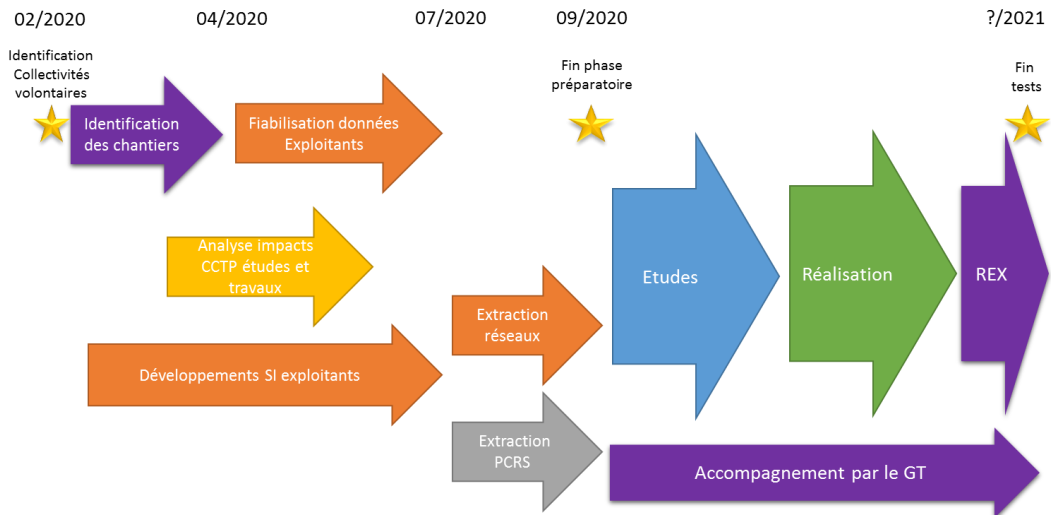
02/2020

04/2020

07/2020

09/2020

?/2021

Identification Collectivités volontaires

Fin phase préparatoire

Fin tests

Identification des chantiers

Fiabilisation données Exploitants

Analyse impacts CCTP études et travaux

Développements SI exploitants

Extraction réseaux

Extraction PCRS

Etudes

Réalisation

REX

Accompagnement par le GT